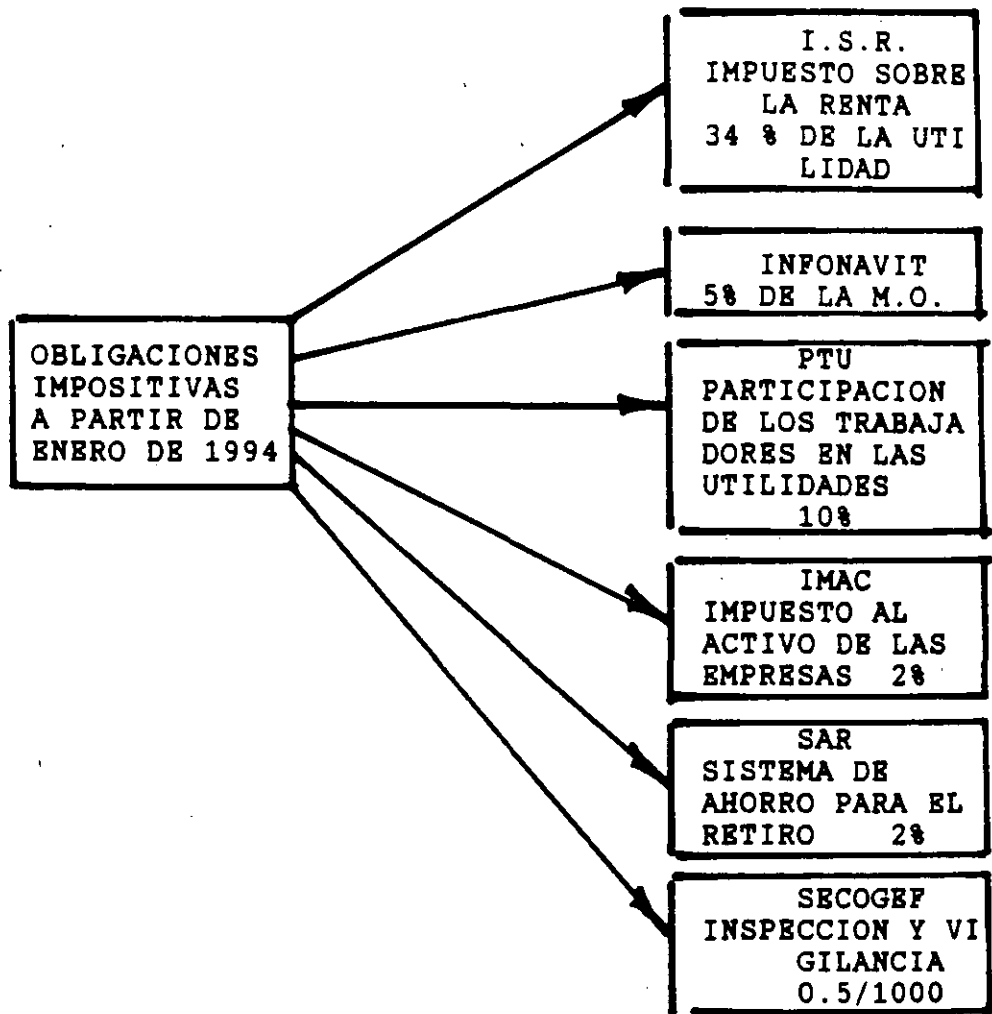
OBLIGACIONES IMPOSITIVAS A PARTIR DE ENERO DE 1994

I.S.R. IMPUESTO SOBRE LA RENTA 34 % DE LA UTILIDAD

INFONAVIT 5% DE LA M.O.

PTU PARTICIPACION DE LOS TRABAJADORES EN LAS UTILIDADES 10%

IMAC IMPUESTO AL ACTIVO DE LAS EMPRESAS 2%

SAR SISTEMA DE AHORRO PARA EL RETIRO 2%

SECOGEF INSPECCION Y VIGILANCIA 0.5/1000